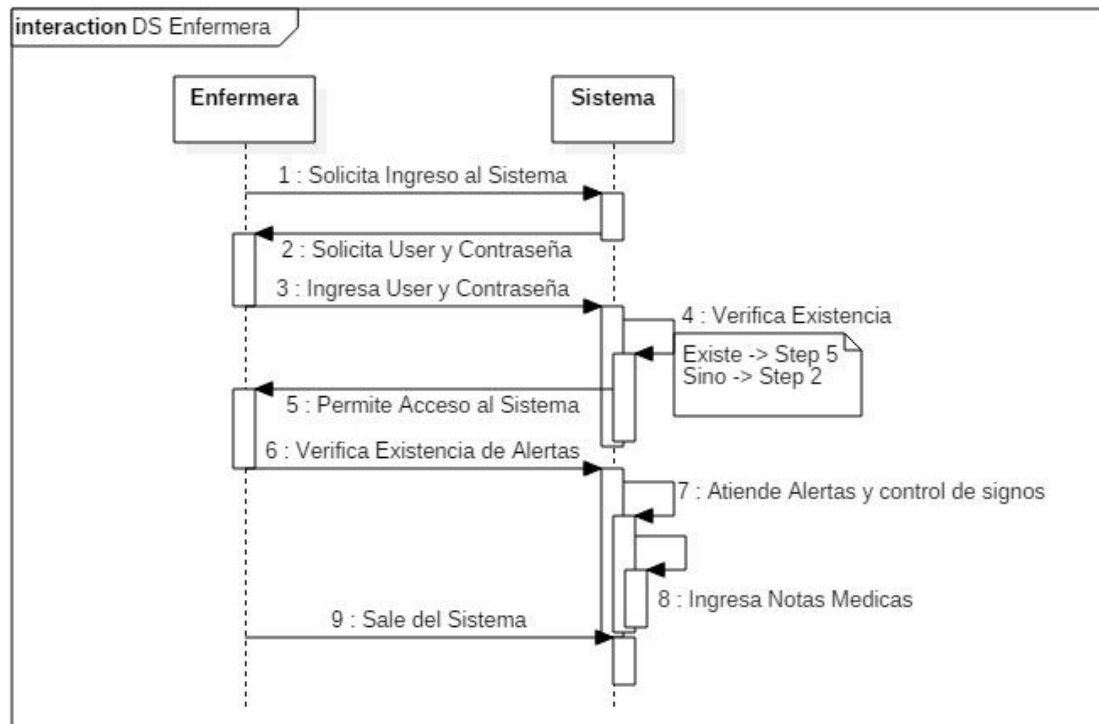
interaction DS Enfermera

Enfermera

Sistema

1 : Solicita Ingreso al Sistema

2 : Solicita User y Contraseña

3 : Ingresa User y Contraseña

4 : Verifica Existencia

Existe -> Step 5
Sino -> Step 2

5 : Permite Acceso al Sistema

6 : Verifica Existencia de Alertas

7 : Atiende Alertas y control de signos

8 : Ingresa Notas Medicas

9 : Sale del Sistema